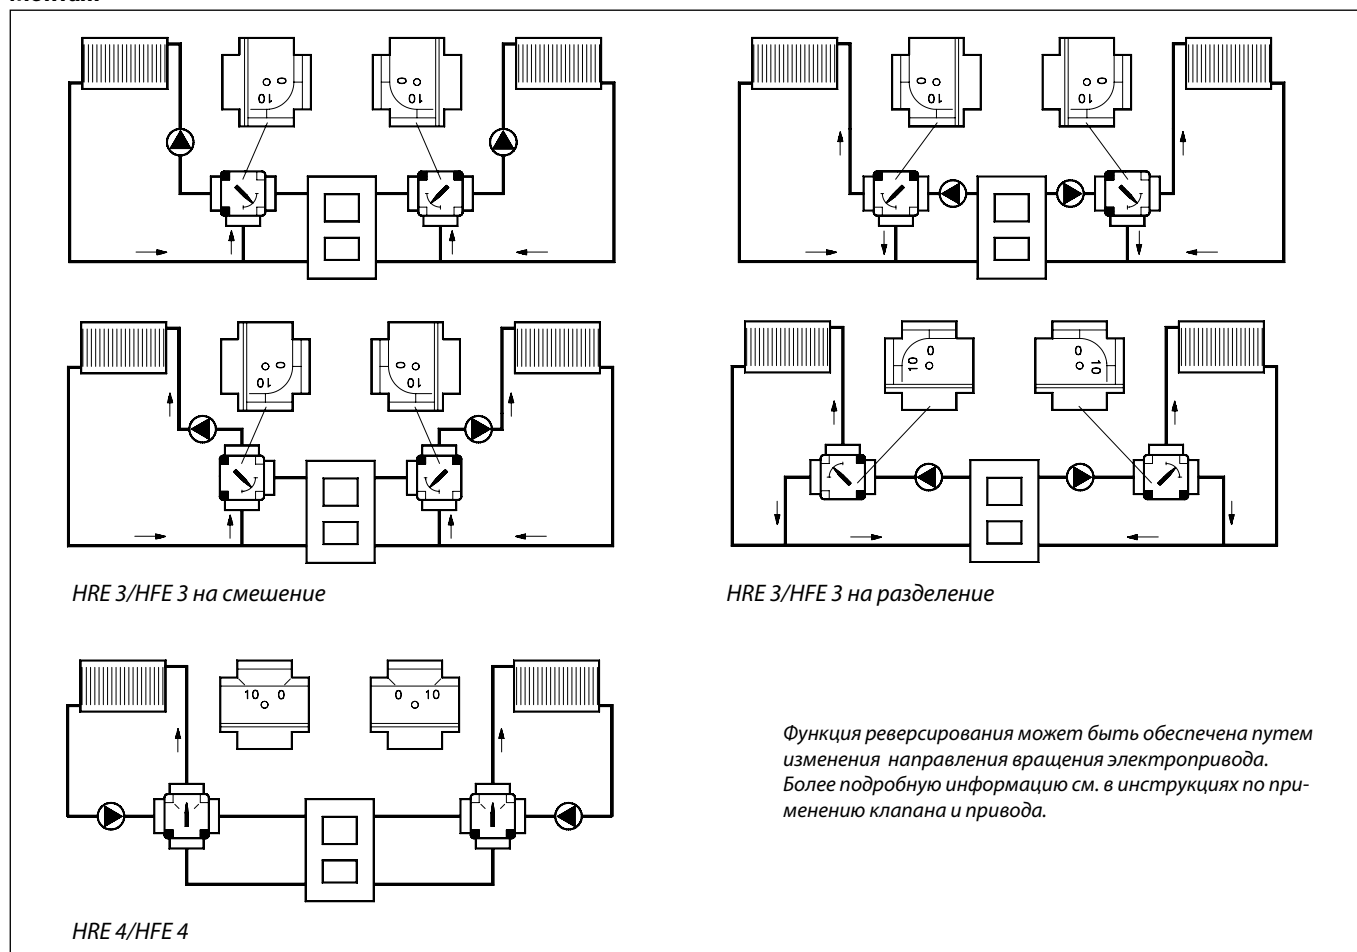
10 0

10 0

10 0

10 0

10 0

10 0

10 0

10 0

HRE 3/HFE 3 на смешение

HRE 3/HFE 3 на разделение

10 0

0 10

Функция реверсирования может быть обеспечена путем изменения направления вращения электропривода. Более подробную информацию см. в инструкциях по применению клапана и привода.

HRE 4/HFE 4